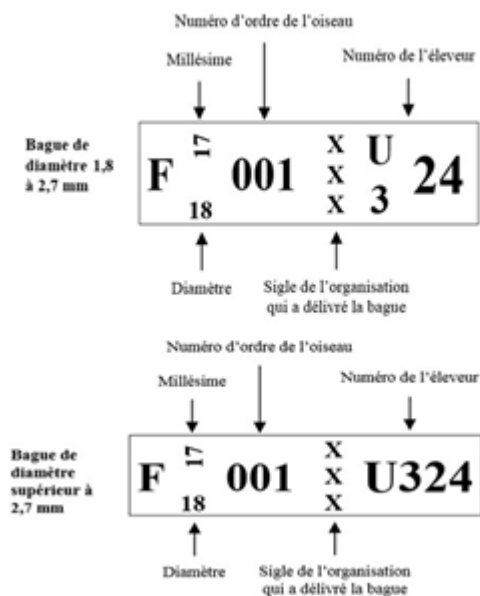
Numéro d'ordre de l'oiseau

Millésime

Numéro de l'éleveur

Bague de diamètre 1,8 à 2,7 mm

F 17 18 001 X X X U 3 24

Diamètre

Sigle de l'organisation qui a délivré la bague

Numéro d'ordre de l'oiseau

Millésime

Numéro de l'éleveur

Bague de diamètre supérieur à 2,7 mm

F 17 18 001 X X X U324

Diamètre

Sigle de l'organisation qui a délivré la bague